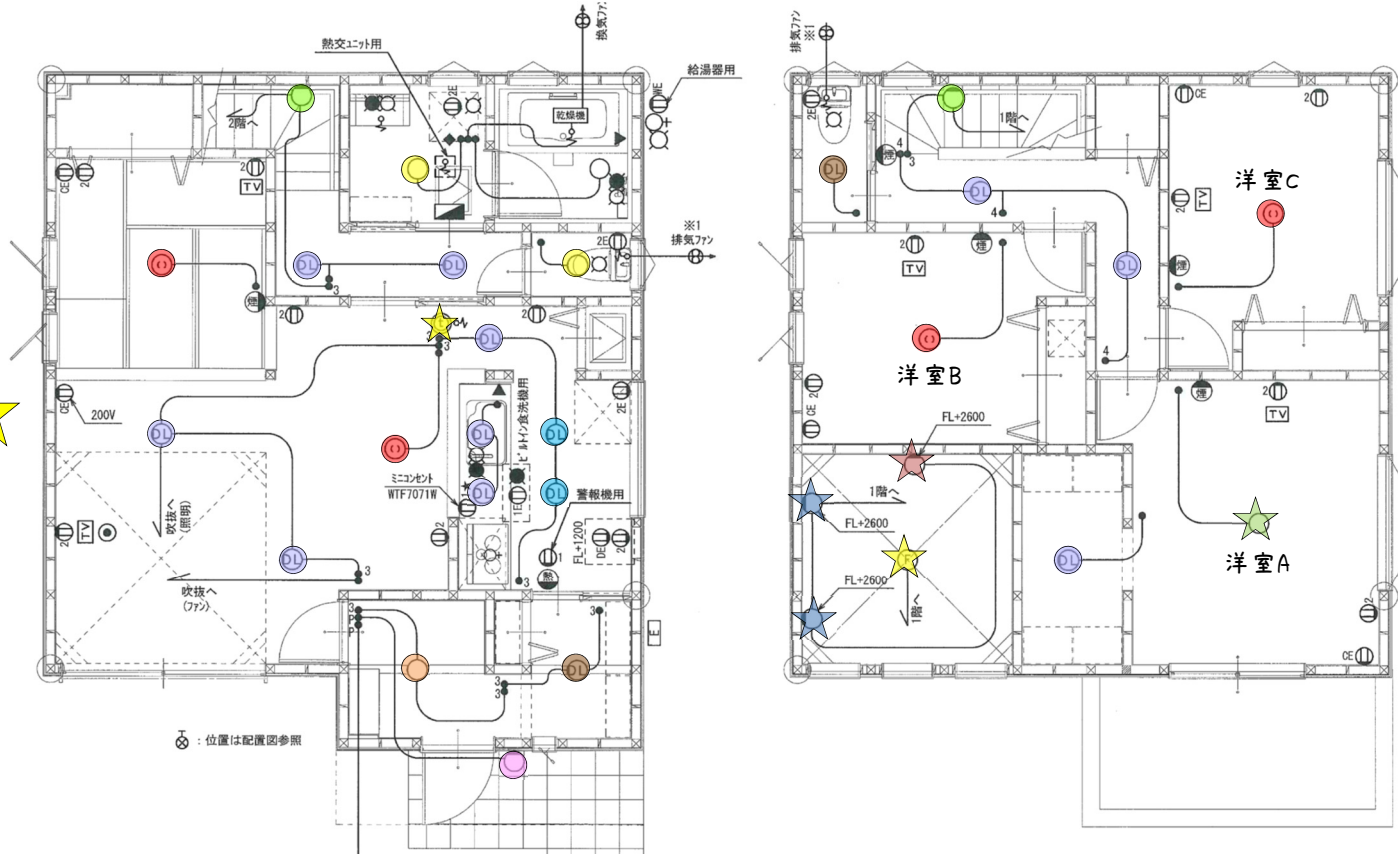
換気ファン

熱交ユニット用

給湯器用

乾燥機

2階へ

2E

CE

2

TV

※1
排気ファン

DL

3

2

200V

ビルトイン食洗機用

ミニコンセント
WTF7071W

警報機用

FL+1200

吹抜へ
(照明)

吹抜へ
(ファン)

E

：位置は配置図参照

排気ファン
※1

1階へ

4

洋室C

洋室B

洋室A

FL+2600

1階へ

FL+2600

FL+2600

1階へ

TV

CE